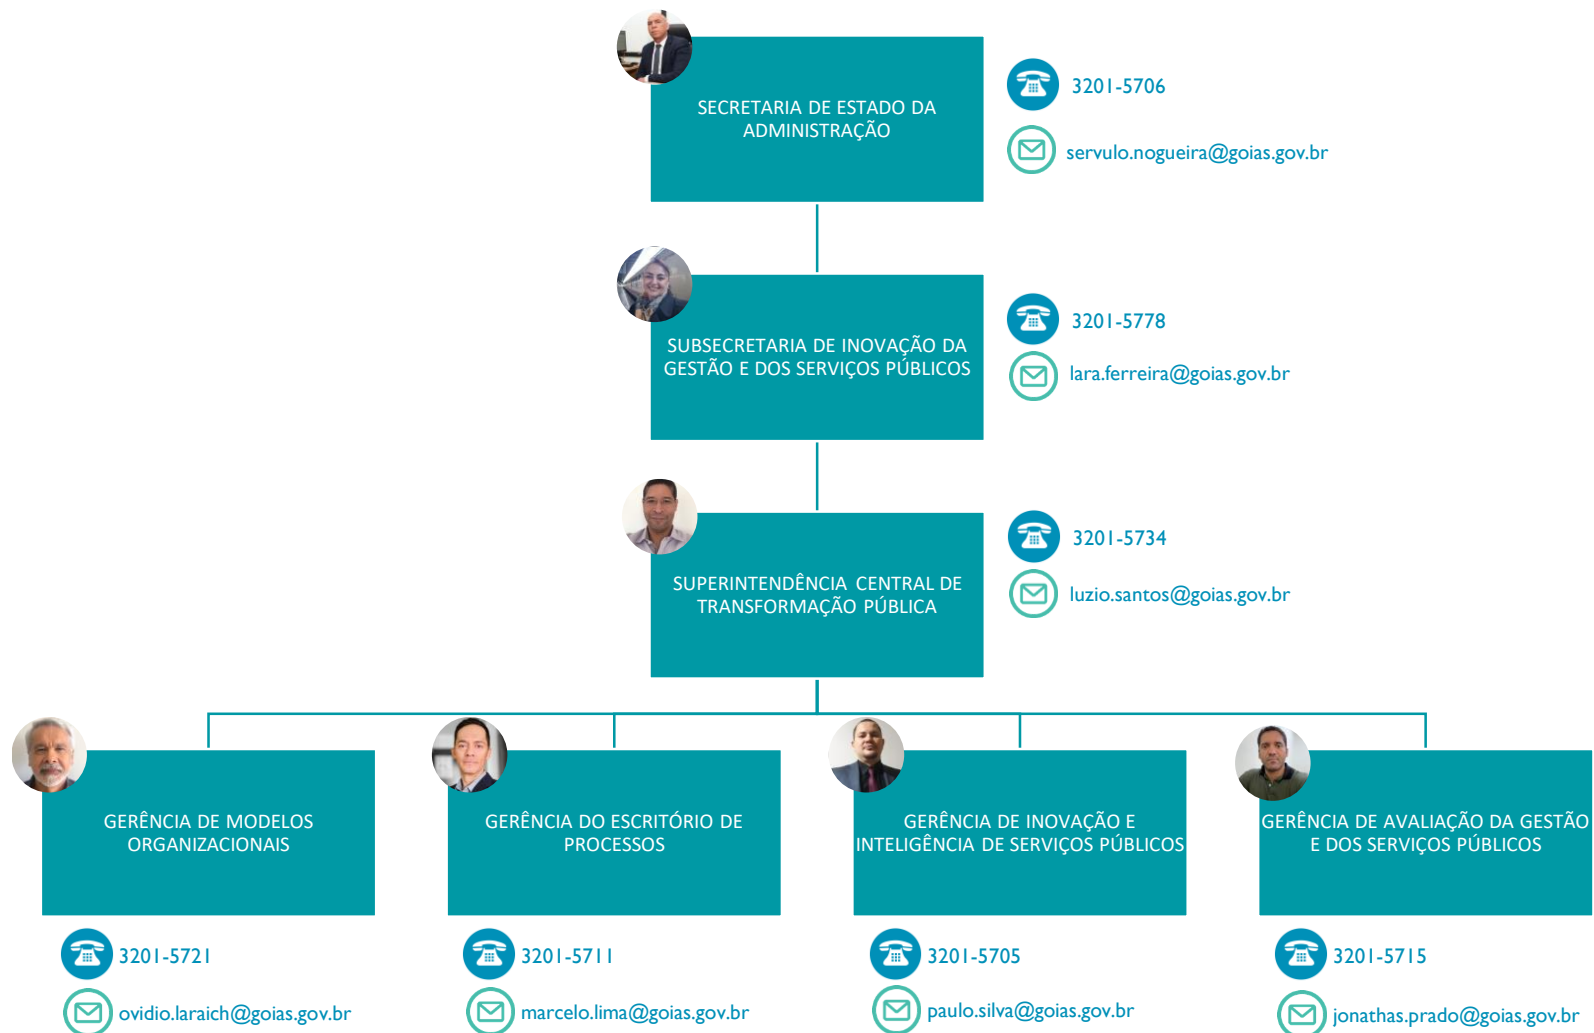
SECRETARIA DE ESTADO DA ADMINISTRAÇÃO

3201-5706

servulo.nogueira@goias.gov.br

SUBSECRETARIA DE INOVAÇÃO DA GESTÃO E DOS SERVIÇOS PÚBLICOS

3201-5778

lara.ferreira@goias.gov.br

SUPERINTENDÊNCIA CENTRAL DE TRANSFORMAÇÃO PÚBLICA

3201-5734

luzio.santos@goias.gov.br

GERÊNCIA DE MODELOS ORGANIZACIONAIS

3201-5721

ovidio.laraich@goias.gov.br

GERÊNCIA DO ESCRITÓRIO DE PROCESSOS

3201-5711

marcelo.lima@goias.gov.br

GERÊNCIA DE INOVAÇÃO E INTELIGÊNCIA DE SERVIÇOS PÚBLICOS

3201-5705

paulo.silva@goias.gov.br

GERÊNCIA DE AVALIAÇÃO DA GESTÃO E DOS SERVIÇOS PÚBLICOS

3201-5715

jonathas.prado@goias.gov.br